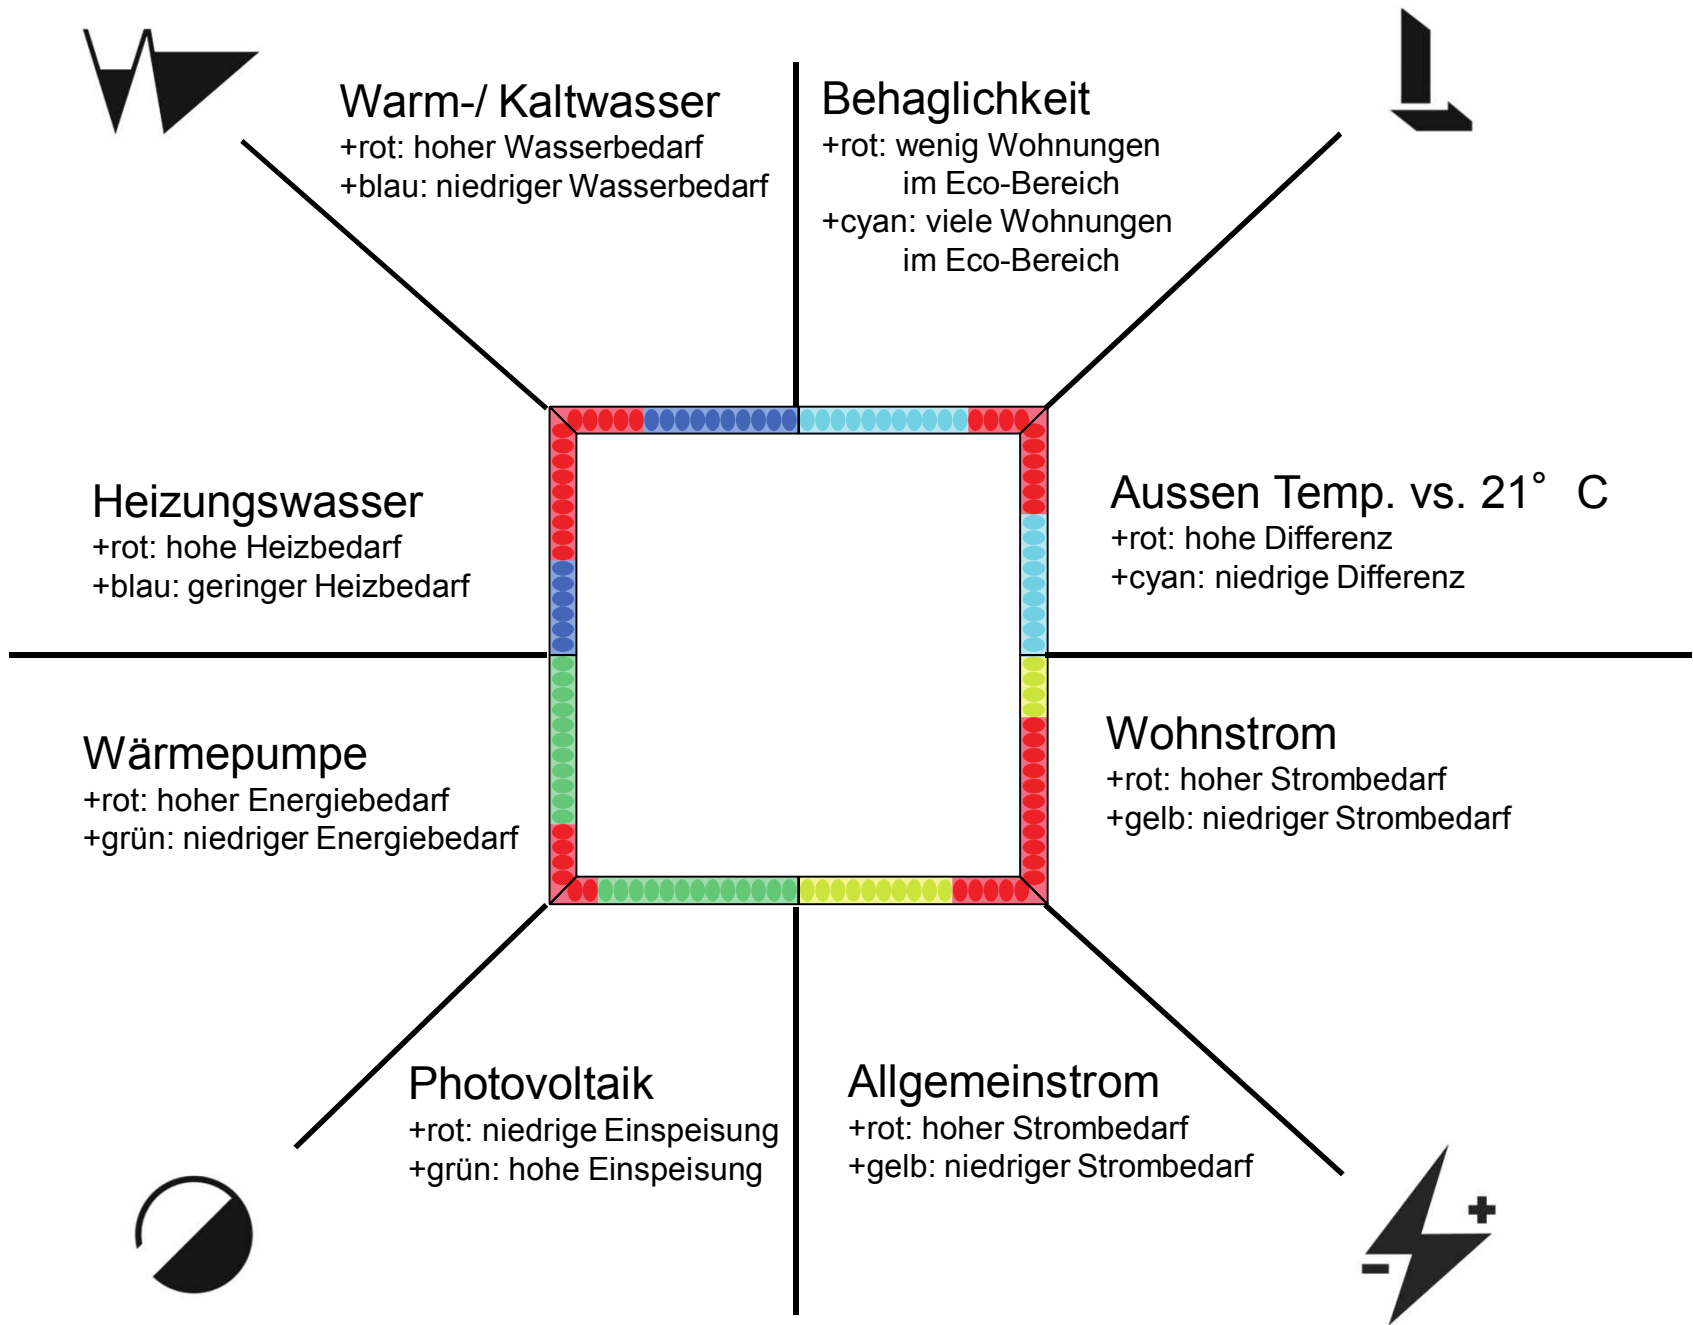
Warm-/ Kaltwasser
+rot: hoher Wasserbedarf
+blau: niedriger Wasserbedarf

Behaglichkeit
+rot: wenig Wohnungen im Eco-Bereich
+cyan: viele Wohnungen im Eco-Bereich

Heizungswasser
+rot: hohe Heizbedarf
+blau: geringer Heizbedarf

Aussen Temp. vs. 21° C
+rot: hohe Differenz
+cyan: niedrige Differenz

Wärmepumpe
+rot: hoher Energiebedarf
+grün: niedriger Energiebedarf

Wohnstrom
+rot: hoher Strombedarf
+gelb: niedriger Strombedarf

Photovoltaik
+rot: niedrige Einspeisung
+grün: hohe Einspeisung

Allgemeinstrom
+rot: hoher Strombedarf
+gelb: niedriger Strombedarf